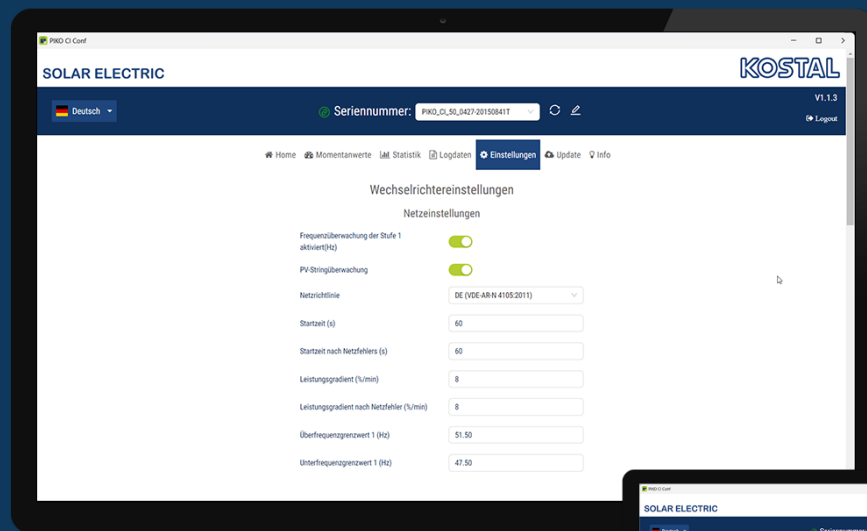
PIKO CI Conf

SOLAR ELECTRIC

KOSTAL

Deutsch

Seriennummer: PIKO_CI_50_0427-20150841T

V1.1.3

Logout

Home Momentanwerte Statistik Logdaten Einstellungen Update Info

Wechselrichtereinstellungen

Netzeinstellungen

Frequenzüberwachung der Stufe 1 aktiviert(Hz)

PV-Stringüberwachung

Netzrichtlinie DE (VDE-AR-N 4105:2011)

Startzeit (s) 60

Startzeit nach Netzfehlers (s) 60

Leistungsgradient (%/min) 8

Leistungsgradient nach Netzfehler (%/min) 8

Überfrequenzgrenzwert 1 (Hz) 51.50

Unterfrequenzgrenzwert 1 (Hz) 47.50

PIKO CI Conf

SOLAR ELECTRIC

Seriennumme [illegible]